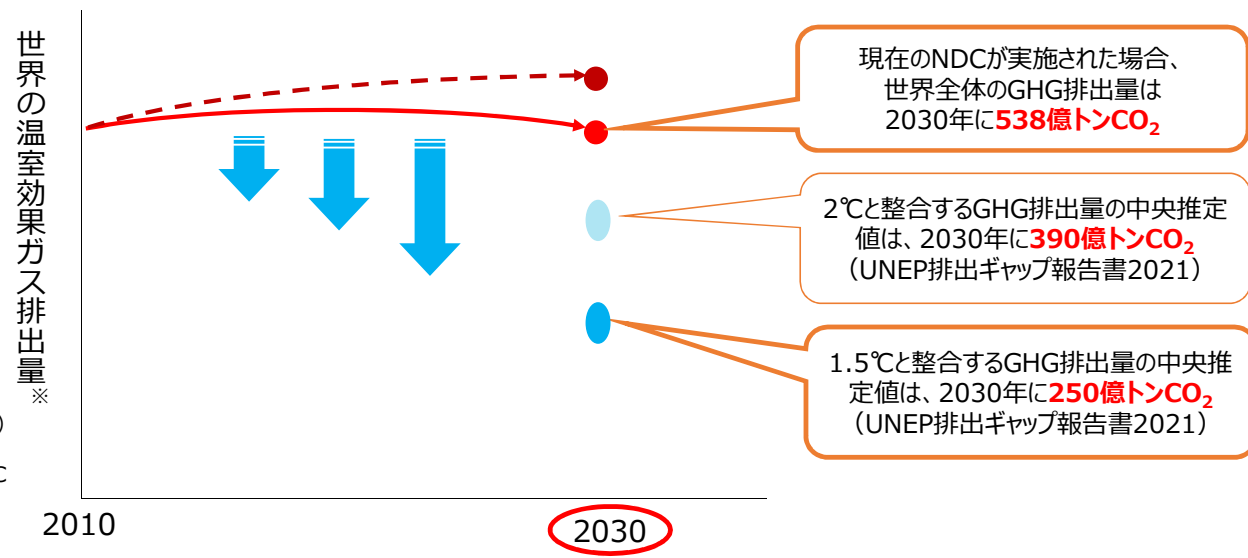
世界の温室効果ガス排出量※

現在のNDCが実施された場合、世界全体のGHG排出量は2030年に538億トン$CO_2$

2℃と整合するGHG排出量の中央推定値は、2030年に390億トン$CO_2$（UNEP排出ギャップ報告書2021）

1.5℃と整合するGHG排出量の中央推定値は、2030年に250億トン$CO_2$（UNEP排出ギャップ報告書2021）

2010

2030